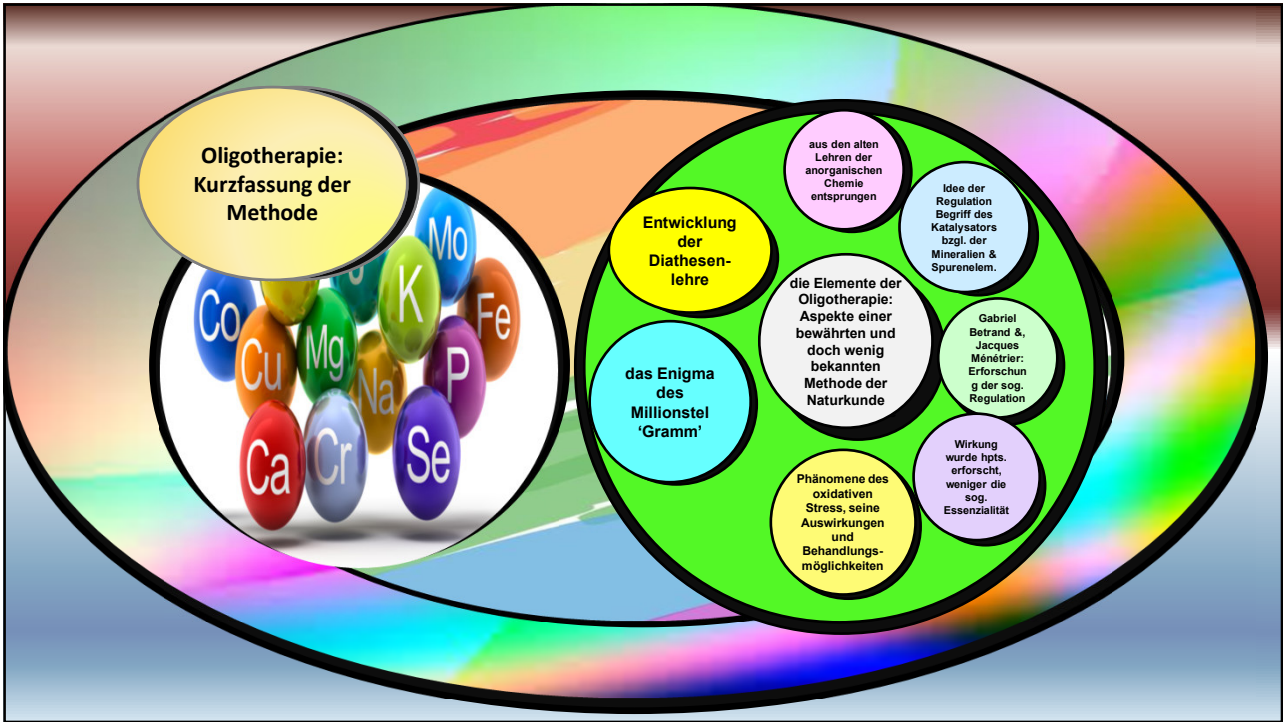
Oligotherapie: Kurzfassung der Methode

Co
Cu
Mg
K
Mo
Fe
P
Na
Ca
Cr
Se

Entwicklung der Diathesenlehre

das Enigma des Millionstel 'Gramm'

die Elemente der Oligotherapie: Aspekte einer bewährten und doch wenig bekannten Methode der Naturkunde

aus den alten Lehren der anorganischen Chemie entsprungen

Idee der Regulation Begriff des Katalysators bzgl. der Mineralien & Spurenelem.

Gabriel Betrand &, Jacques Ménétrier: Erforschung der sog. Regulation

Wirkung wurde hpts. erforscht, weniger die sog. Essenzialität

Phänomene des oxidativen Stress, seine Auswirkungen und Behandlungsmöglichkeiten